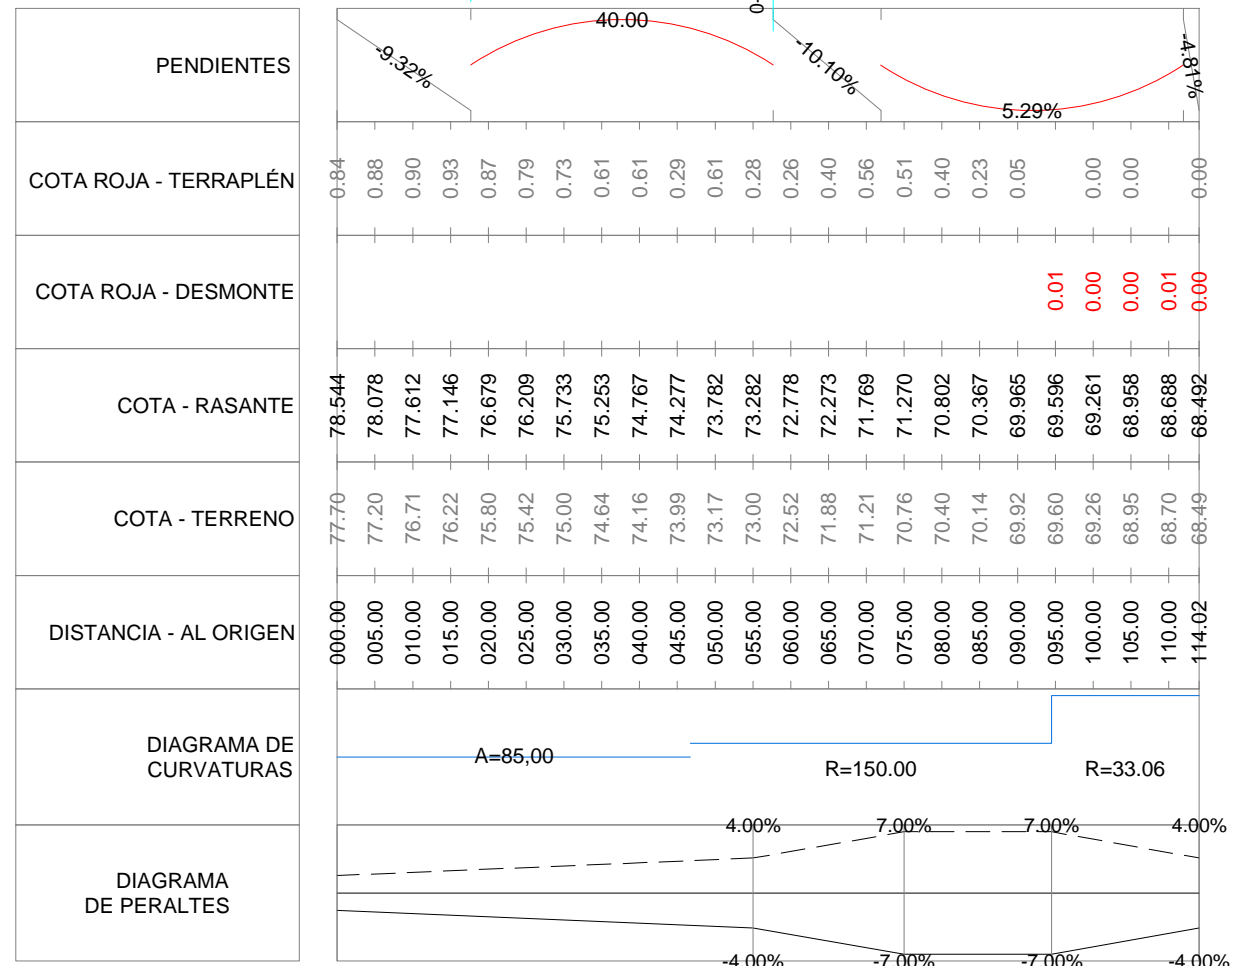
PENDIENTES
-9.32%
40.00
0
-10.10%
5.29%
-4.81%

| | | | | | | | | | | | | | | | | | | | | | | | |
|---|---|---|---|---|---|---|---|---|---|---|---|---|---|---|---|---|---|---|---|---|---|---|---|
| COTA ROJA - TERRAPLÉN | 0.84 | 0.88 | 0.90 | 0.93 | 0.87 | 0.79 | 0.73 | 0.61 | 0.61 | 0.29 | 0.61 | 0.28 | 0.26 | 0.40 | 0.56 | 0.51 | 0.40 | 0.23 | 0.05 | | 0.00 | 0.00 | | 0.00 |
| COTA ROJA - DESMONTE | | | | | | | | | | | | | | | | | | | | 0.01 | 0.00 | 0.00 | 0.01 | 0.00 |
| COTA - RASANTE | 78.544 | 78.078 | 77.612 | 77.146 | 76.679 | 76.209 | 75.733 | 75.253 | 74.767 | 74.277 | 73.782 | 73.282 | 72.778 | 72.273 | 71.769 | 71.270 | 70.802 | 70.367 | 69.965 | 69.596 | 69.261 | 68.958 | 68.688 | 68.492 |
| COTA - TERRENO | 77.70 | 77.20 | 76.71 | 76.22 | 75.80 | 75.42 | 75.00 | 74.64 | 74.16 | 73.99 | 73.17 | 73.00 | 72.52 | 71.88 | 71.21 | 70.76 | 70.40 | 70.14 | 69.92 | 69.60 | 69.26 | 68.95 | 68.70 | 68.49 |
| DISTANCIA - AL ORIGEN | 000.00 | 005.00 | 010.00 | 015.00 | 020.00 | 025.00 | 030.00 | 035.00 | 040.00 | 045.00 | 050.00 | 055.00 | 060.00 | 065.00 | 070.00 | 075.00 | 080.00 | 085.00 | 090.00 | 095.00 | 100.00 | 105.00 | 110.00 | 114.02 |

DIAGRAMA DE CURVATURAS
A=85,00
R=150.00
R=33.06

DIAGRAMA DE PERALTES
4.00%
7.00%
7.00%
4.00%
-4.00%
-7.00%
-7.00%
-4.00%